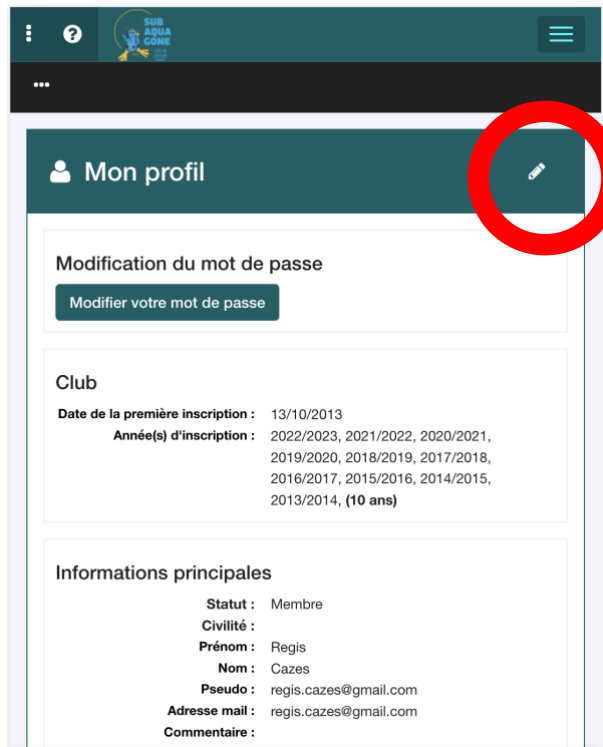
SUB AQUA GONE

•••

Mon profil

Modification du mot de passe

Modifier votre mot de passe

Club

Date de la première inscription : 13/10/2013
Année(s) d'inscription : 2022/2023, 2021/2022, 2020/2021, 2019/2020, 2018/2019, 2017/2018, 2016/2017, 2015/2016, 2014/2015, 2013/2014, **(10 ans)**

Informations principales

Statut : Membre
Civilité :
Prénom : Regis
Nom : Cazes
Pseudo : regis.cazes@gmail.com
Adresse mail : regis.cazes@gmail.com
Commentaire :